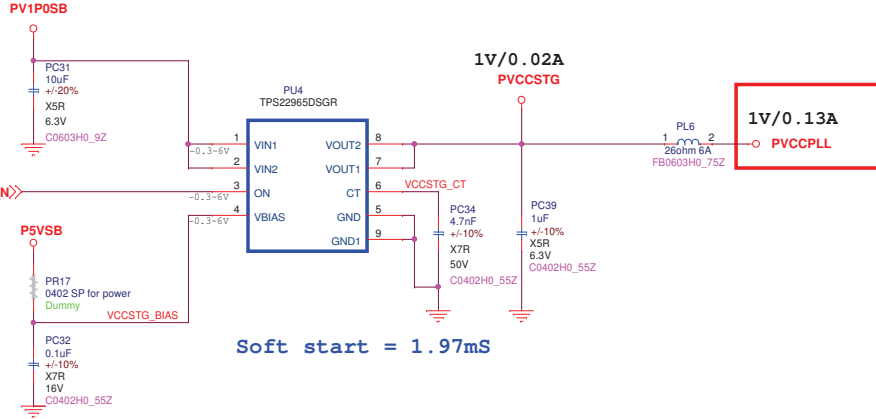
PV1P0SB

PC31
10uF
+/-20%
X5R
6.3V
C0603H0_9Z

PU4
TPS22965DSGR

1 VIN1
2 VIN2
3 ON
4 VBIAS
-0.3~6V
-0.3~6V
-0.3~6V
-0.3~6V

VOUT2 8
VOUT1 7
CT 6
GND 5
GND1 9

N

1V/0.02A
PVCCSTG

VCCSTG_CT

PC34
4.7nF
+/-10%
X7R
50V
C0402H0_55Z

PC39
1uF
+/-10%
X5R
6.3V
C0402H0_55Z

PL6
1 2
26ohm 6A
FB0603H0_75Z

1V/0.13A
PVCCPLL

P5VSB

PR17
0402 SP for power
Dummy

VCCSTG_BIAS

PC32
0.1uF
+/-10%
X7R
16V
C0402H0_55Z

Soft start = 1.97mS